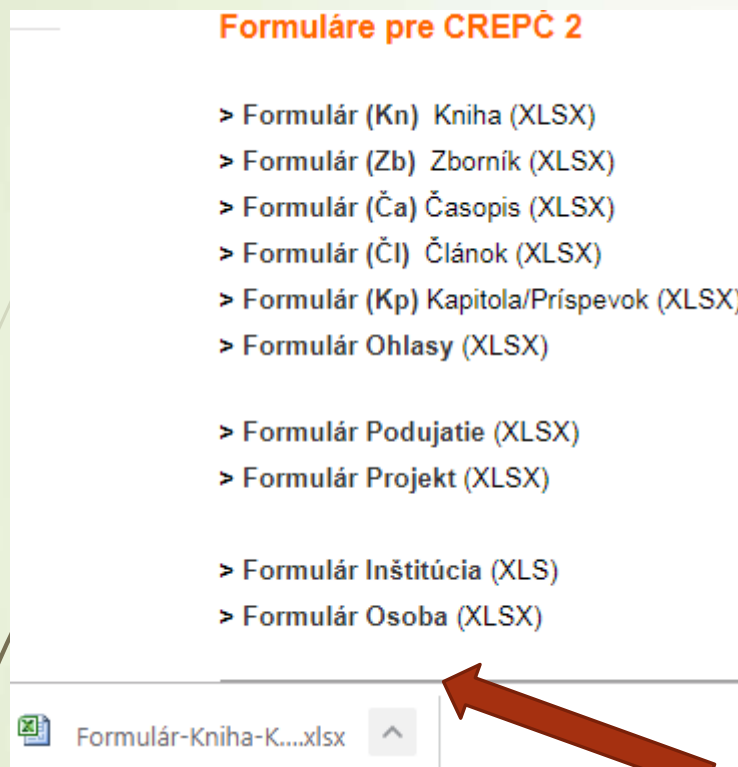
Formuláre pre CREPČ 2

> Formulár (Kn) Kniha (XLSX)
> Formulár (Zb) Zborník (XLSX)
> Formulár (Ča) Časopis (XLSX)
> Formulár (Čl) Článok (XLSX)
> Formulár (Kp) Kapitola/Príspevok (XLSX)
> Formulár Ohlasy (XLSX)

> Formulár Podujatie (XLSX)
> Formulár Projekt (XLSX)

> Formulár Inštitúcia (XLS)
> Formulár Osoba (XLSX)

Formulár-Kniha-K....xlsx